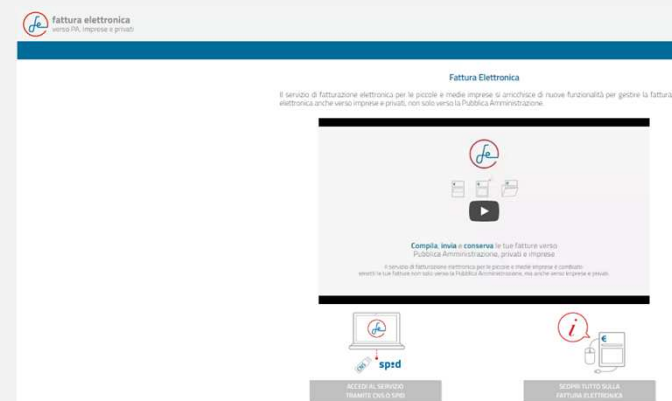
fattura elettronica
verso PA, imprese e privati

Fattura Elettronica

Il servizio di fatturazione elettronica per le piccole e medie imprese si arricchisce di nuove funzionalità per gestire la fattura elettronica anche verso imprese e privati, non solo verso la Pubblica Amministrazione.

Compila, invia e conserva le tue fatture verso Pubblica Amministrazione, privati e imprese

Il servizio di fatturazione elettronica per le piccole e medie imprese è cambiato: emetti le tue fatture non solo verso la Pubblica Amministrazione, ma anche verso imprese e privati.

spid

ACCEDI AL SERVIZIO TRAMITE CNS O SPID

SCOPRI TUTTO SULLA FATTURA ELETTRONICA